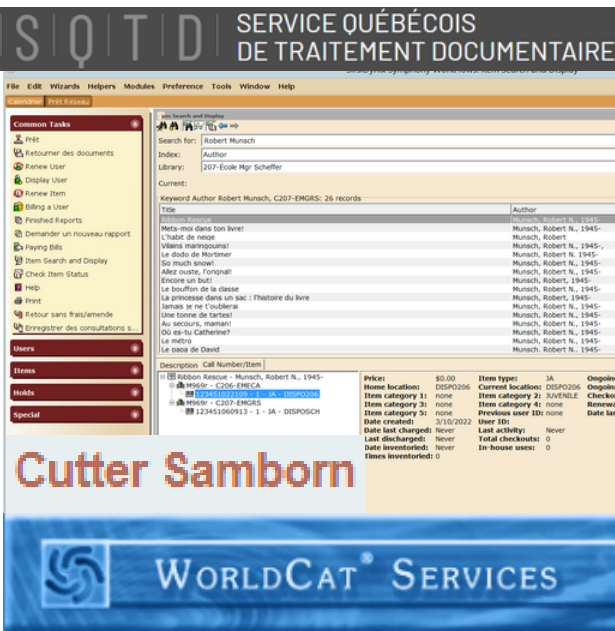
S | Q | T | D SERVICE QUÉBÉCOIS DE TRAITEMENT DOCUMENTAIRE

SirsiDynix Symphony Workflows: Item Search and Display

File Edit Wizards Helpers Modules Preference Tools Window Help

Calendrier Prêt Réseau

Common Tasks
Prêt
Retourner des documents
Renew User
Display User
Renew Item
Billing a User
Finished Reports
Demander un nouveau rapport
Paying Bills
Item Search and Display
Check Item Status
Help
Print
Retour sans frais/amende
Enregistrer des consultations s...

Users
Items
Holds
Special

Item Search and Display

Search for: Robert Munsch
Index: Author
Library: 207-École Mgr Scheffer
Current:

Keyword Author Robert Munsch, C207-EMGRS: 26 records

| Title | Author |
|---|---|
| Ribbon Rescue | Munsch, Robert N., 1945- |
| Mets-moi dans ton livre! | Munsch, Robert N., 1945- |
| L'habit de neige | Munsch, Robert |
| Vilains maringouins! | Munsch, Robert N., 1945-, |
| Le dodo de Mortimer | Munsch, Robert N. 1945- |
| So much snow! | Munsch, Robert N., 1945- |
| Allez ouste, l'orignal! | Munsch, Robert N., 1945- |
| Encore un but! | Munsch, Robert, 1945- |
| Le bouffon de la classe | Munsch, Robert N., 1945- |
| La princesse dans un sac : l'histoire du livre | Munsch, Robert, 1945- |
| Jamais je ne t'oublierai | Munsch, Robert N., 1945- |
| Une tonne de tartes! | Munsch, Robert N., 1945- |
| Au secours, maman! | Munsch, Robert N., 1945- |
| Où es-tu Catherine? | Munsch, Robert N., 1945- |
| Le métro | Munsch, Robert N., 1945- |
| Le papa de David | Munsch, Robert N., 1945- |

Description Call Number/Item

Ribbon Rescue - Munsch, Robert N., 1945-
M969r - C206-EMECA
123451022109 - 1 - JA - DISPO206
M969r - C207-EMGRS
123451060913 - 1 - JA - DISPOSCH

Price: $0.00
Home location: DISPO206
Item category 1: none
Item category 3: none
Item category 5: none
Date created: 3/10/2022
Date last charged: Never
Last discharged: Never
Date inventoried: Never
Times inventoried: 0
Item type: JA
Current location: DISPO206
Item category 2: JUVENILE
Item category 4: none
Previous user ID: none
User ID:
Last activity: Never
Total checkouts: 0
In-house uses: 0
Ongoin
Ongoin
Checko
Renew
Date la

Cutter Samborn

WORLDCAT® SERVICES